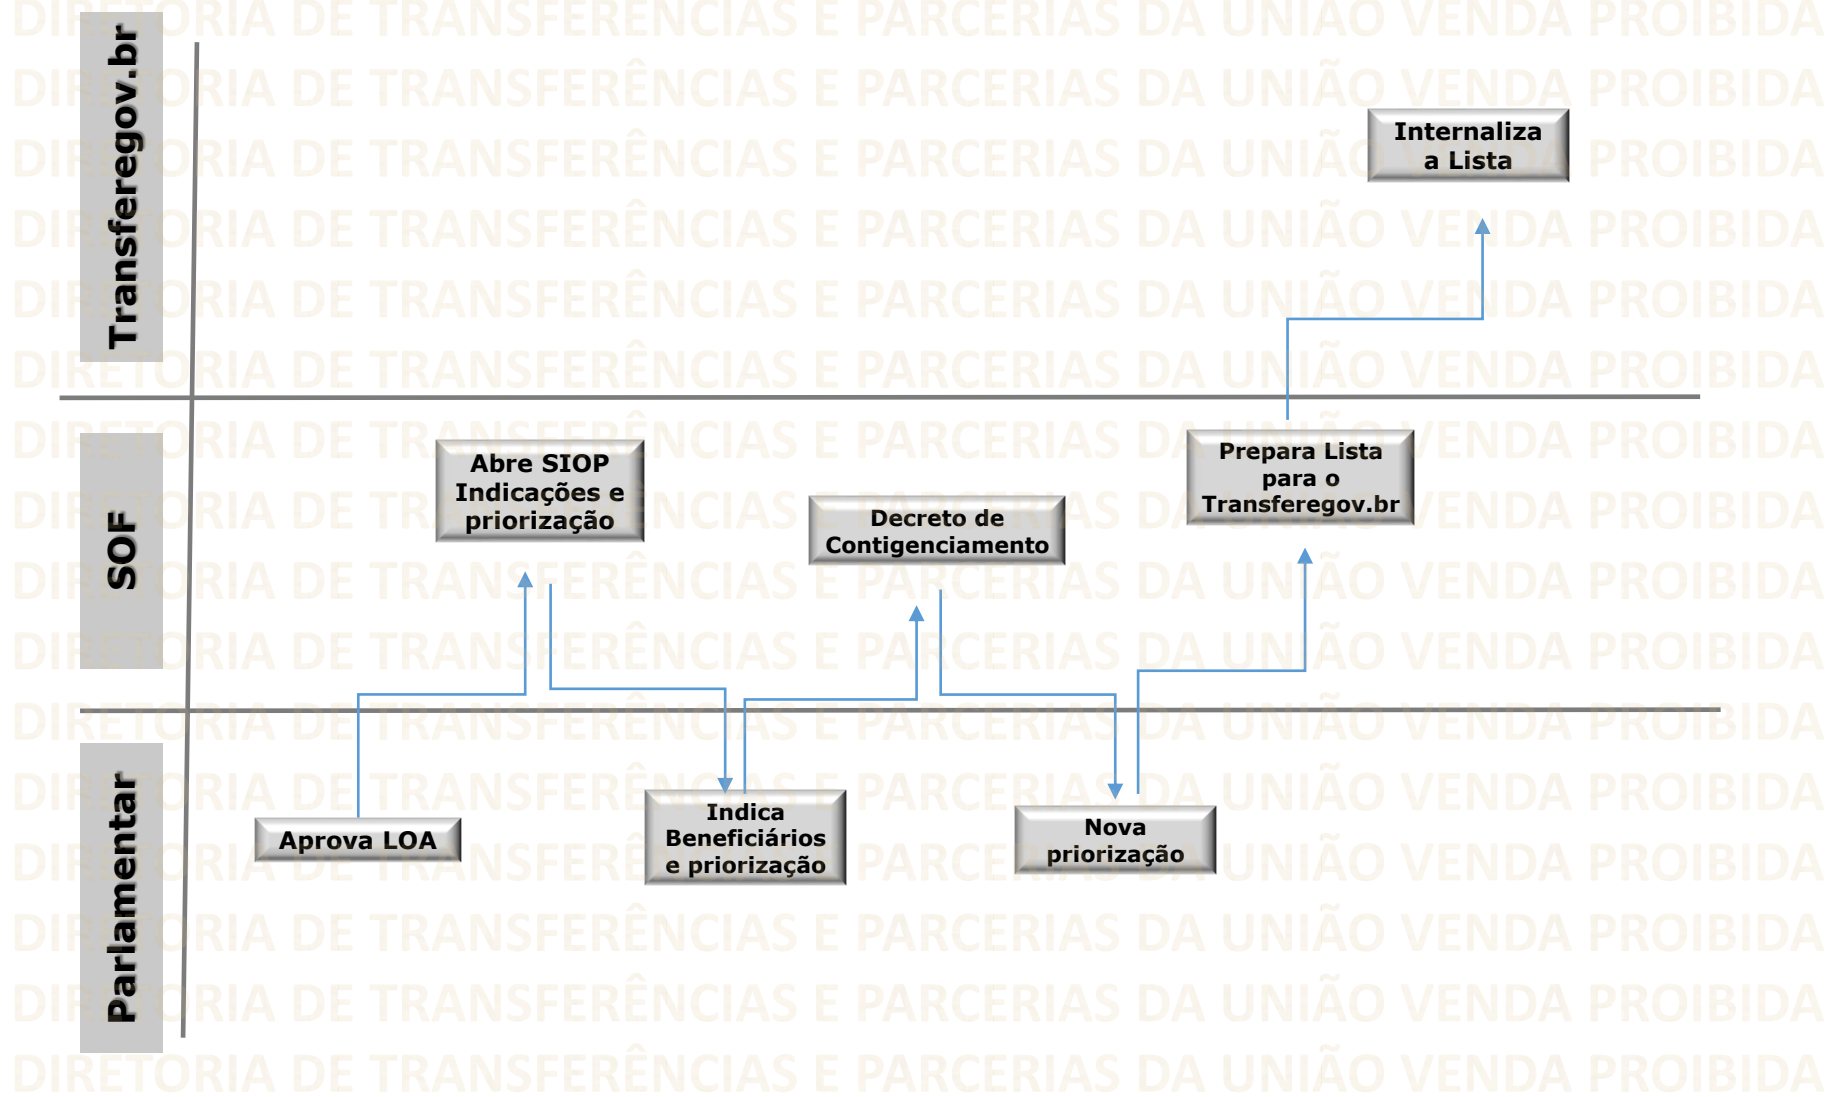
Transferegov.br

Internaliza a Lista

SOF

Abre SIOP Indicações e priorização

Decreto de Contigenciamento

Prepara Lista para o Transferegov.br

Parlamentar

Aprova LOA

Indica Beneficiários e priorização

Nova priorização

DIRETORIA DE TRANSFERÊNCIAS E PARCERIAS DA UNIÃO VENDA PROIBIDA